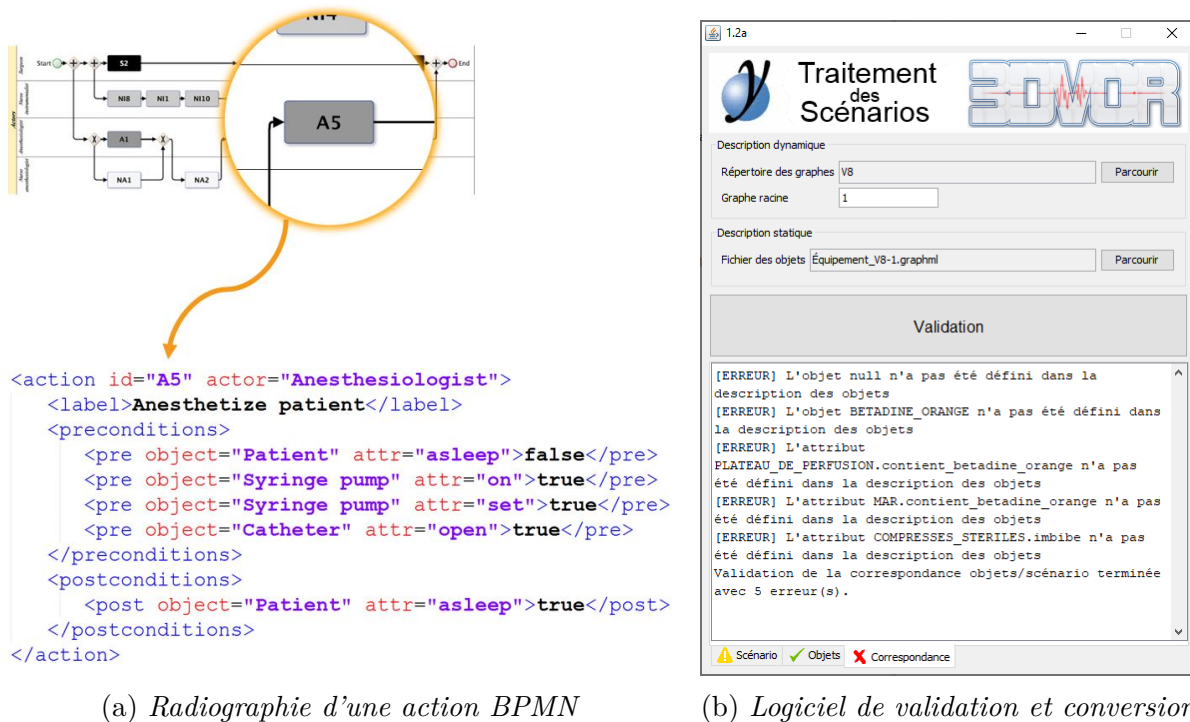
Surgeon
Nurse instrumentalist
Actors
Anesthesiologist
Nurse anesthesiologist
Start
S2
End
NI8
NI1
NI10
A1
NA1
NA2
NI4
A5

<action id="A5" actor="Anesthesiologist">
<label>Anesthetize patient</label>
<preconditions>
<pre object="Patient" attr="asleep">false</pre>
<pre object="Syringe pump" attr="on">true</pre>
<pre object="Syringe pump" attr="set">true</pre>
<pre object="Catheter" attr="open">true</pre>
</preconditions>
<postconditions>
<post object="Patient" attr="asleep">true</post>
</postconditions>
</action>

(a) Radiographie d'une action BPMN

1.2a

Traitement des Scénarios

Description dynamique
Répertoire des graphes V8 Parcourir
Graphe racine 1

Description statique
Fichier des objets Équipement_V8-1.graphml Parcourir

Validation

[ERREUR] L'objet null n'a pas été défini dans la description des objets
[ERREUR] L'objet BETADINE_ORANGE n'a pas été défini dans la description des objets
[ERREUR] L'attribut PLATEAU_DE_PERFUSION.contient_betadine_orange n'a pas été défini dans la description des objets
[ERREUR] L'attribut MAR.contient_betadine_orange n'a pas été défini dans la description des objets
[ERREUR] L'attribut COMPRESSES_STERILES.imbibe n'a pas été défini dans la description des objets
Validation de la correspondance objets/scénario terminée avec 5 erreur(s).

Scénario Objets Correspondance

(b) Logiciel de validation et conversior